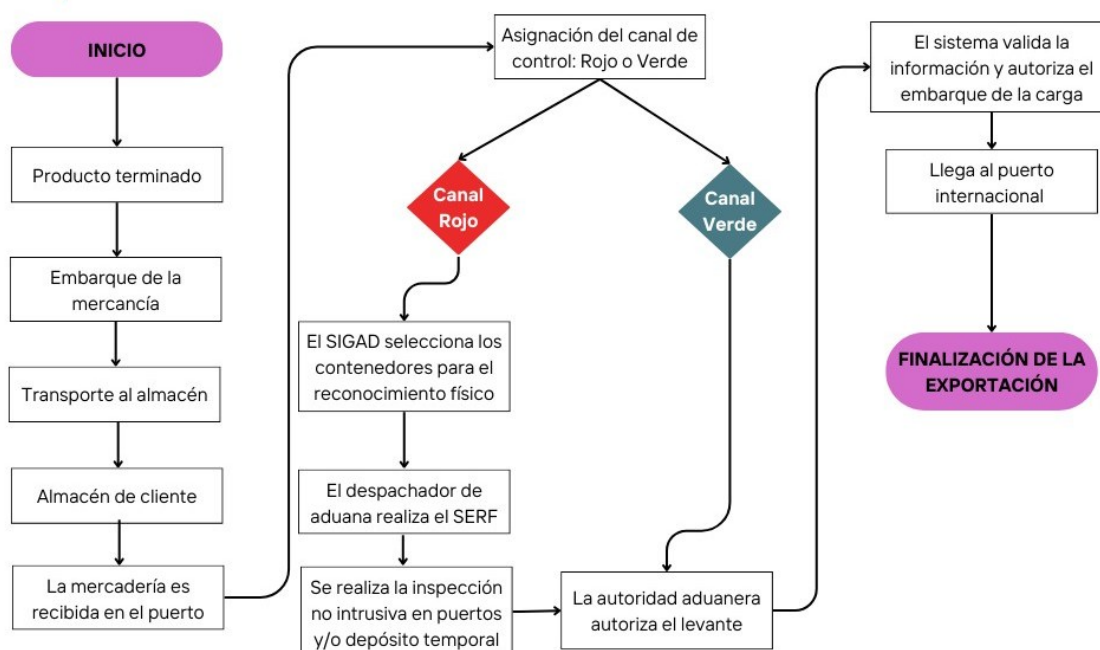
INICIO

Producto terminado

Embarque de la mercancía

Transporte al almacén

Almacén de cliente

La mercadería es recibida en el puerto

Asignación del canal de control: Rojo o Verde

Canal Rojo

Canal Verde

El SIGAD selecciona los contenedores para el reconocimiento físico

El despachador de aduana realiza el SERF

Se realiza la inspección no intrusiva en puertos y/o depósito temporal

La autoridad aduanera autoriza el levante

El sistema valida la información y autoriza el embarque de la carga

Llega al puerto internacional

FINALIZACIÓN DE LA EXPORTACIÓN